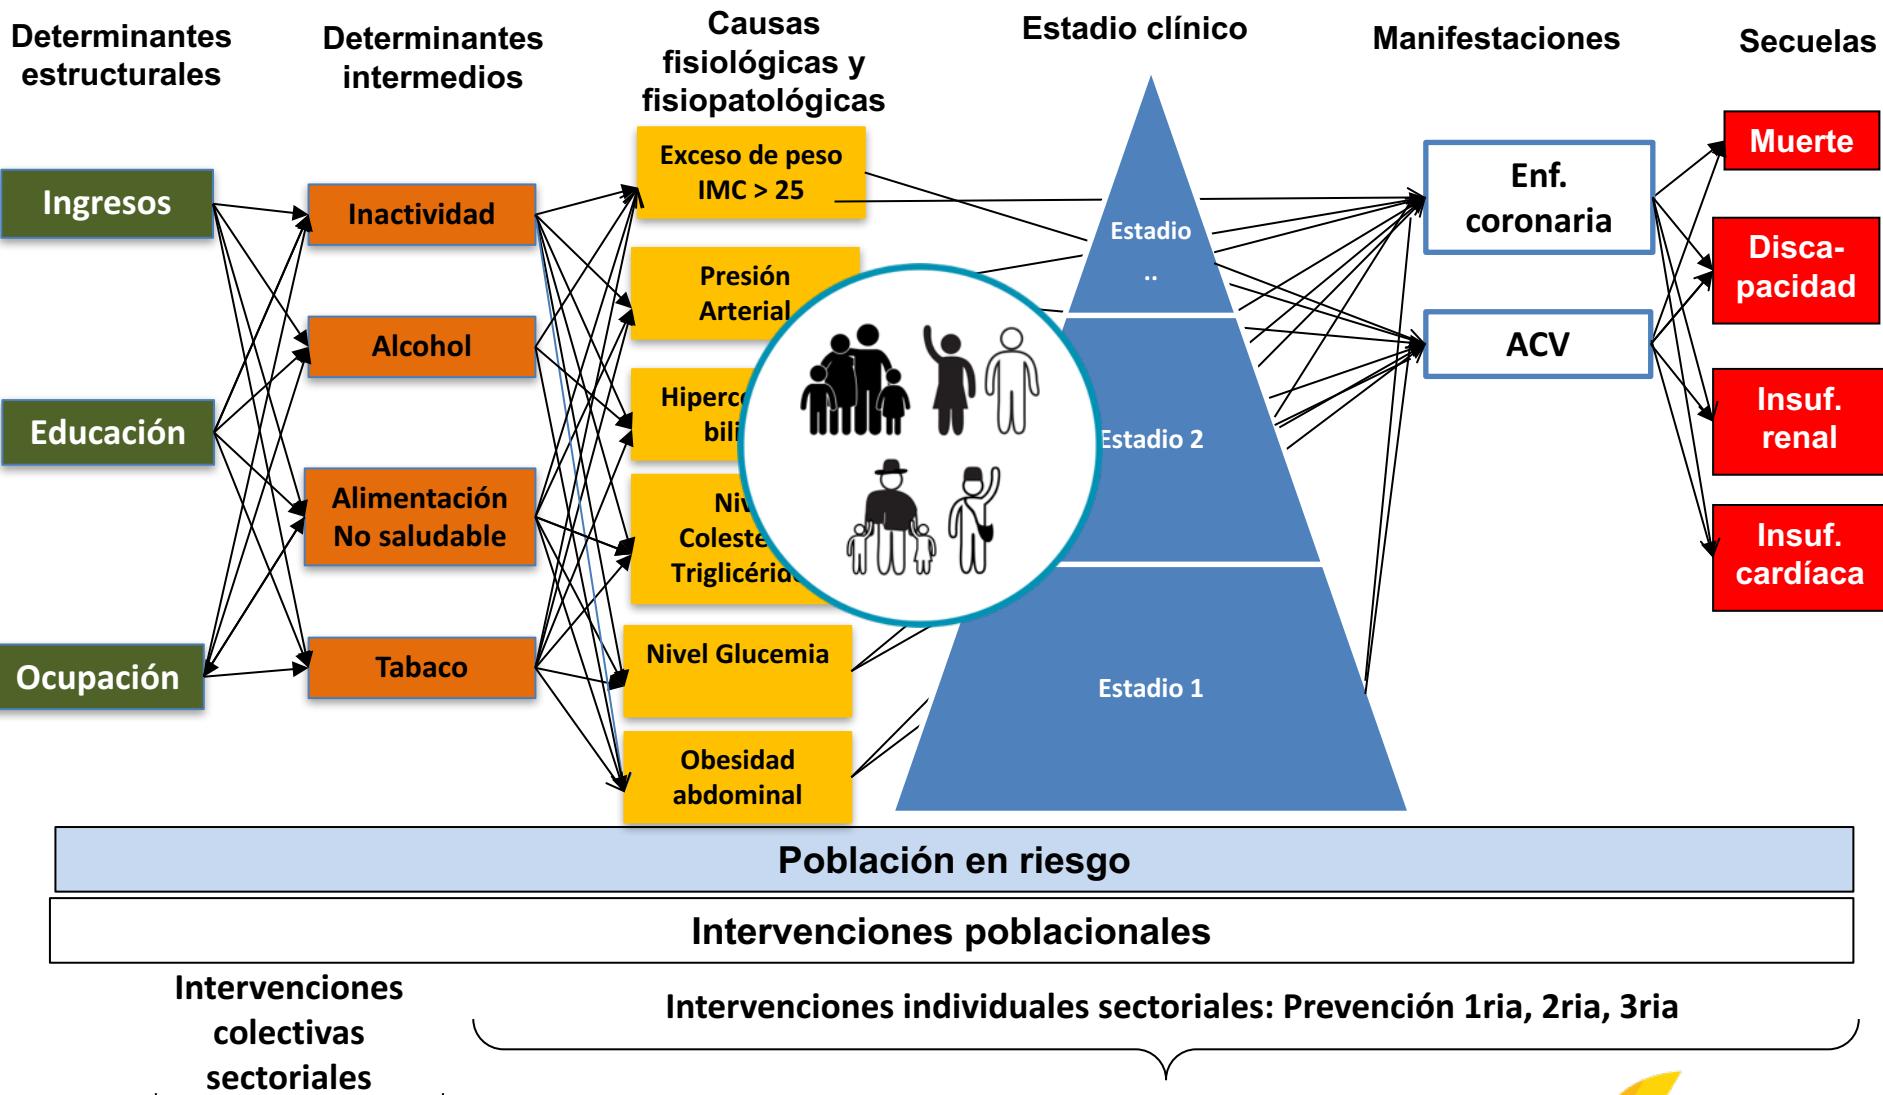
Determinantes estructurales

Determinantes intermedios

Causas fisiológicas y fisiopatológicas

Estadio clínico

Manifestaciones

Secuelas

Ingresos

Educación

Ocupación

Inactividad

Alcohol

Alimentación No saludable

Tabaco

Exceso de peso IMC > 25

Presión Arterial

Hiperc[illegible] bili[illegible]

Niv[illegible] Coleste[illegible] Triglicéri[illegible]

Nivel Glucemia

Obesidad abdominal

Estadio ..

Estadio 2

Estadio 1

Enf. coronaria

ACV

Muerte

Disca-pacidad

Insuf. renal

Insuf. cardíaca

Población en riesgo

Intervenciones poblacionales

Intervenciones colectivas sectoriales

Intervenciones individuales sectoriales: Prevención 1ria, 2ria, 3ria